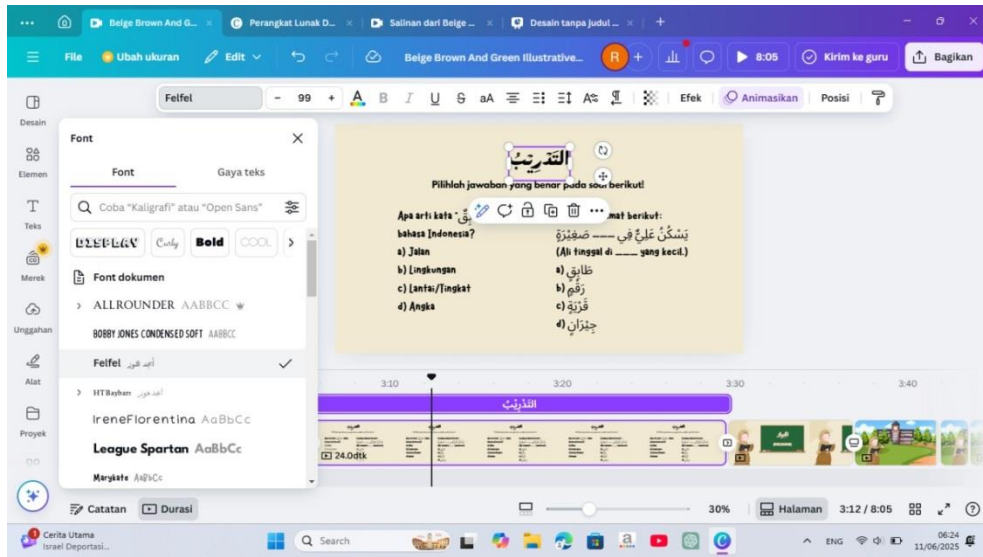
Beige Brown And G... × Perangkat Lunak D... × Salinan dari Beige ... × Desain tanpa judul ... × +

File Ubah ukuran Edit Beige Brown And Green Illustrative... R + 8:05 Kirim ke guru Bagikan

Felfel - 99 + A B I U S aA Efek Animasikan Posisi

Desain
Elemen
Teks
Merek
Unggahan
Alat
Proyek

Font ×
Font Gaya teks
Coba "Kaligrafi" atau "Open Sans"
DISPLAY Curly Bold COOL
Font dokumen
ALLROUNDER AABBCC
BOBBY JONES CONDENSED SOFT AABBCC
Felfel أبجد هوز
HTBayhan أبجد هوز
IreneFlorentina AaBbCc
League Spartan AaBbCc
Marykate AaBbCc

التَّدْرِيبُ
Pilihlah jawaban yang benar pada soal berikut!

Apa arti kata "...ق" ... bahasa Indonesia?
a) Jalan
b) Lingkungan
c) Lantai/Tingkat
d) Angka

...imat berikut:
يَسْكُنُ عَلِيٌّ فِي ---- صَغِيْرَةٍ
(Ali tinggal di ____ yang kecil.)
a) طَابِقٍ
b) رَقْمٍ
c) قَرْيَةٍ
d) جِيْرَانٍ

3:10 3:20 3:30 3:40
التَّدْرِيبُ
24.0dtk

Catatan Durasi 30% Halaman 3:12 / 8:05

Cerita Utama
Israel Deportasi...
Search
ENG 06:24 11/06/2025